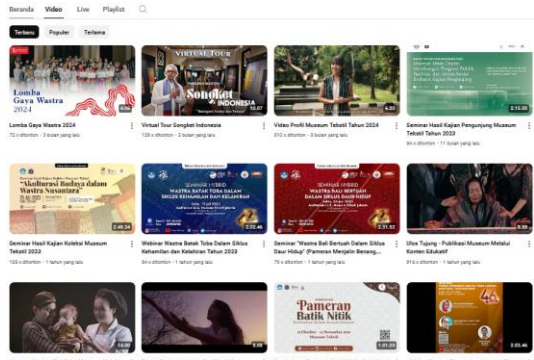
Beranda Video Live Playlist

Terbaru Populer Terlama

Lomba Gaya Wastra 2024

4:36

Lomba Gaya Wastra 2024

72 x ditonton · 3 bulan yang lalu

VIRTUAL TOUR

Songket INDONESIA

10:07

Virtual Tour Songket Indonesia

129 x ditonton · 2 bulan yang lalu

4:23

Video Profil Museum Tekstil Tahun 2024

210 x ditonton · 3 bulan yang lalu

2:15:00

Seminar Hasil Kajian Pengunjung Museum Tekstil Tahun 2023

94 x ditonton · 11 bulan yang lalu

"Akulturasi Budaya dalam Wastra Nusantara"

2:46:34

Seminar Hasil Kajian Koleksi Museum Tekstil 2023

155 x ditonton · 1 tahun yang lalu

SEMINAR HYBRID

WASTRA BATAK TOBA DALAM SIKLUS KEHIDUPAN DAN KELAHIRAN

2:02:46

Webinar Wastra Batak Toba Dalam Siklus Kehamilan dan Kelahiran Tahun 2023

54 x ditonton · 1 tahun yang lalu

SEMINAR HYBRID

WASTRA BALI BERTUAH DALAM SIKLUS DAUR HIDUP

2:31:52

Seminar "Wastra Bali Bertuah Dalam Siklus Daur Hidup" (Pameran Menjalin Benang,...

79 x ditonton · 1 tahun yang lalu

9:09

Ulos Tujung - Publikasi Museum Melalui Konten Edukatif

316 x ditonton · 1 tahun yang lalu

2:00

Pameran Batik Nitik

1:01:23

2:23:46